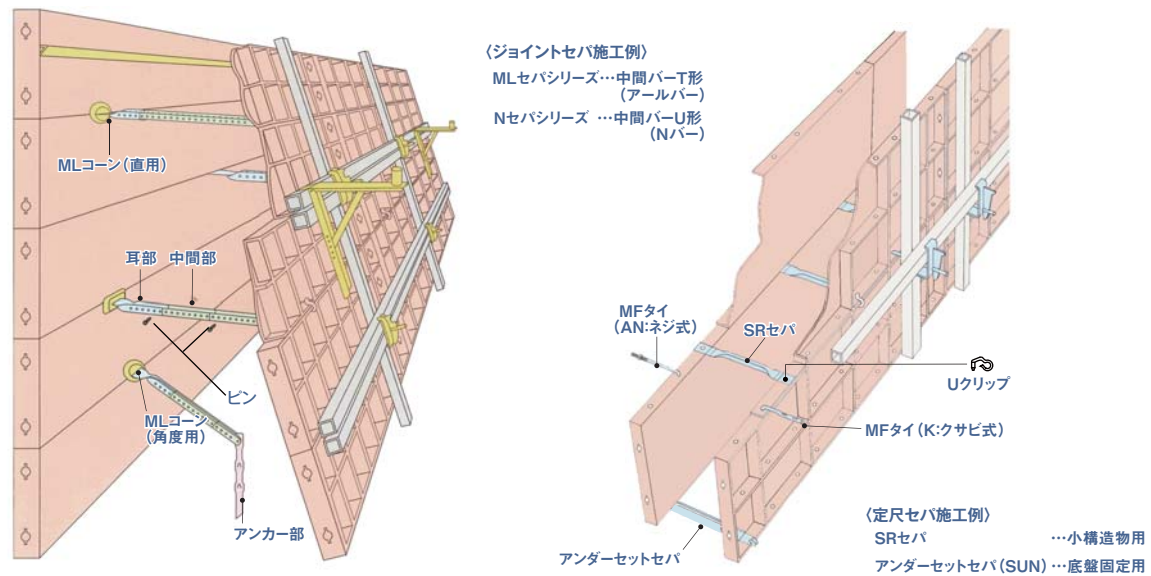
〈ジョイントセパ施工例〉

MLセパシリーズ…中間バーT形（アールバー）

Nセパシリーズ …中間バーU形（Nバー）

MLコーン（直用）

耳部

中間部

ピン

MLコーン（角度用）

アンカー部

MFタイ（AN:ネジ式）

SRセパ

Uクリップ

MFタイ（K:クサビ式）

アンダーセットセパ

〈定尺セパ施工例〉

SRセパ …小構造物用

アンダーセットセパ（SUN）…底盤固定用